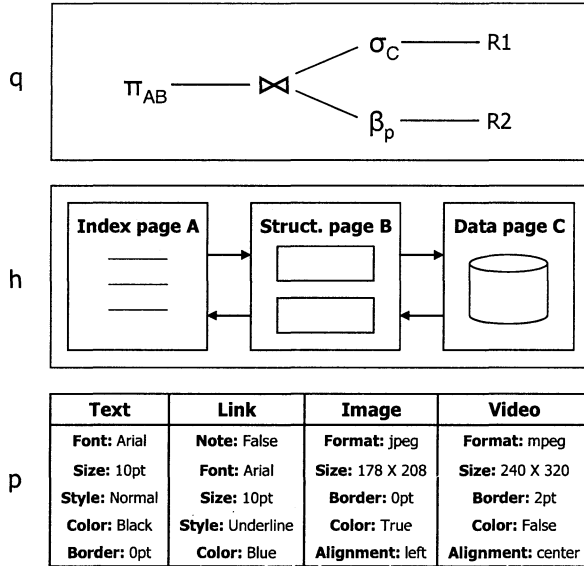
q

$\pi_{AB}$ $\bowtie$ $\sigma_C$ R1

$\beta_p$ R2

h

Index page A

Struct. page B

Data page C

p

| Text | Link | Image | Video |
|---|---|---|---|
| **Font:** Arial | **Note:** False | **Format:** jpeg | **Format:** mpeg |
| **Size:** 10pt | **Font:** Arial | **Size:** 178 X 208 | **Size:** 240 X 320 |
| **Style:** Normal | **Size:** 10pt | **Border:** 0pt | **Border:** 2pt |
| **Color:** Black | **Style:** Underline | **Color:** True | **Color:** False |
| **Border:** 0pt | **Color:** Blue | **Alignment:** left | **Alignment:** center |